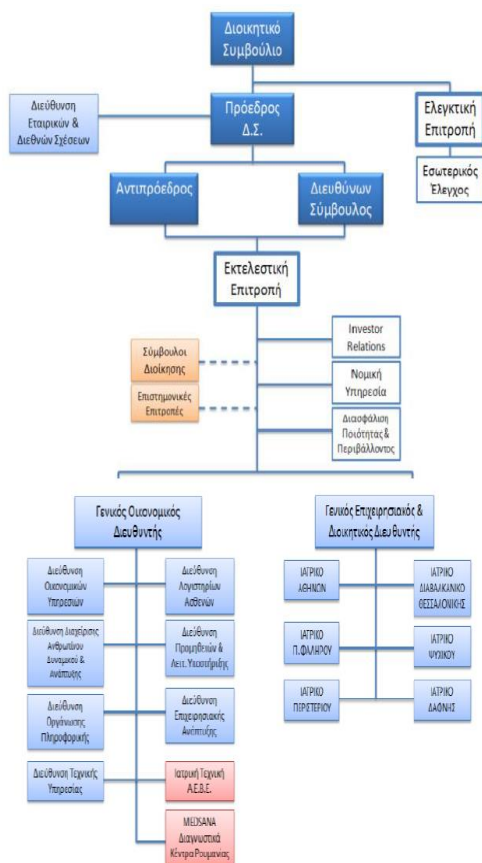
Διοικητικό Συμβούλιο

Διεύθυνση Εταιρικών & Διεθνών Σχέσεων

Πρόεδρος Δ.Σ.

Ελεγκτική Επιτροπή

Εσωτερικός Έλεγχος

Αντιπρόεδρος

Διευθύνων Σύμβουλος

Εκτελεστική Επιτροπή

Investor Relations

Σύμβουλοι Διοίκησης

Νομική Υπηρεσία

Επιστημονικές Επιτροπές

Διασφάλιση Ποιότητας & Περιβάλλοντος

Γενικός Οικονομικός Διευθυντής

Γενικός Επιχειρησιακός & Διοικητικός Διευθυντής

Διεύθυνση Οικονομικών Υπηρεσιών

Διεύθυνση Λογιστηρίου Ασθενών

Διεύθυνση Διαχείρισης Ανθρώπινου Δυναμικού & Ανάπτυξης

Διεύθυνση Προμηθειών & Λειτ. Υποστήριξης

Διεύθυνση Οργάνωσης Πληροφορικής

Διεύθυνση Επιχειρησιακής Ανάπτυξης

Διεύθυνση Τεχνικής Υπηρεσίας

Ιατρική Τεχνική Α.Ε.Β.Ε.

MEDSANA Διαγνωστικά Κέντρα Ρουμανίας

ΙΑΤΡΙΚΟ ΑΘΗΝΩΝ

ΙΑΤΡΙΚΟ ΔΙΑΒΑΛΚΑΝΙΚΟ ΘΕΣΣΑΛΟΝΙΚΗΣ

ΙΑΤΡΙΚΟ Π.ΦΑΛΗΡΟΥ

ΙΑΤΡΙΚΟ ΨΥΧΙΚΟΥ

ΙΑΤΡΙΚΟ ΠΕΡΙΣΤΕΡΙΟΥ

ΙΑΤΡΙΚΟ ΔΑΦΝΗΣ